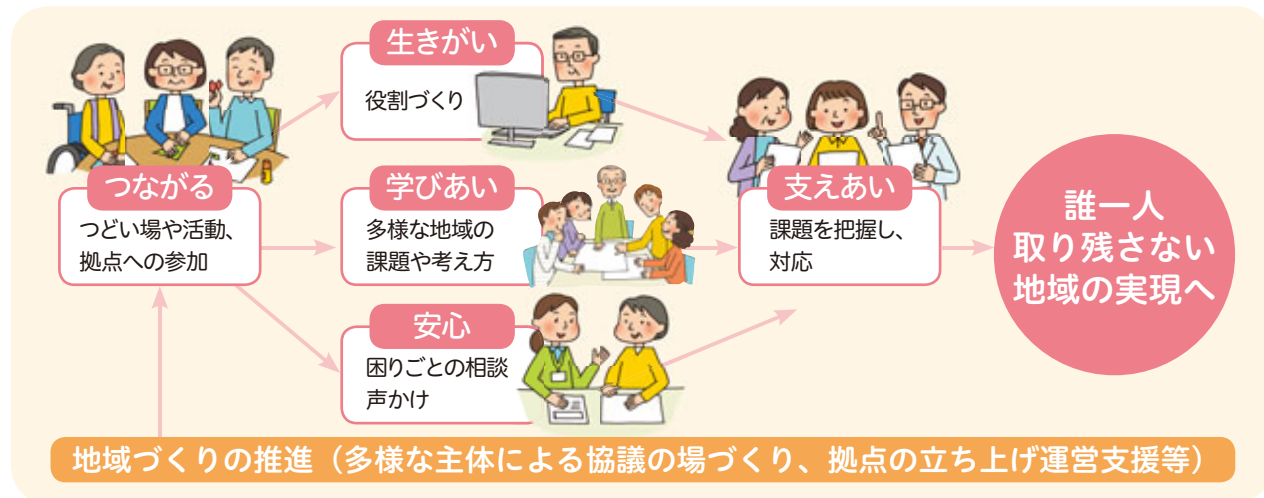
つながる
つどい場や活動、拠点への参加

生きがい
役割づくり

学びあい
多様な地域の課題や考え方

安心
困りごとの相談
声かけ

支えあい
課題を把握し、対応

誰一人
取り残さない
地域の実現へ

地域づくりの推進（多様な主体による協議の場づくり、拠点の立ち上げ運営支援等）